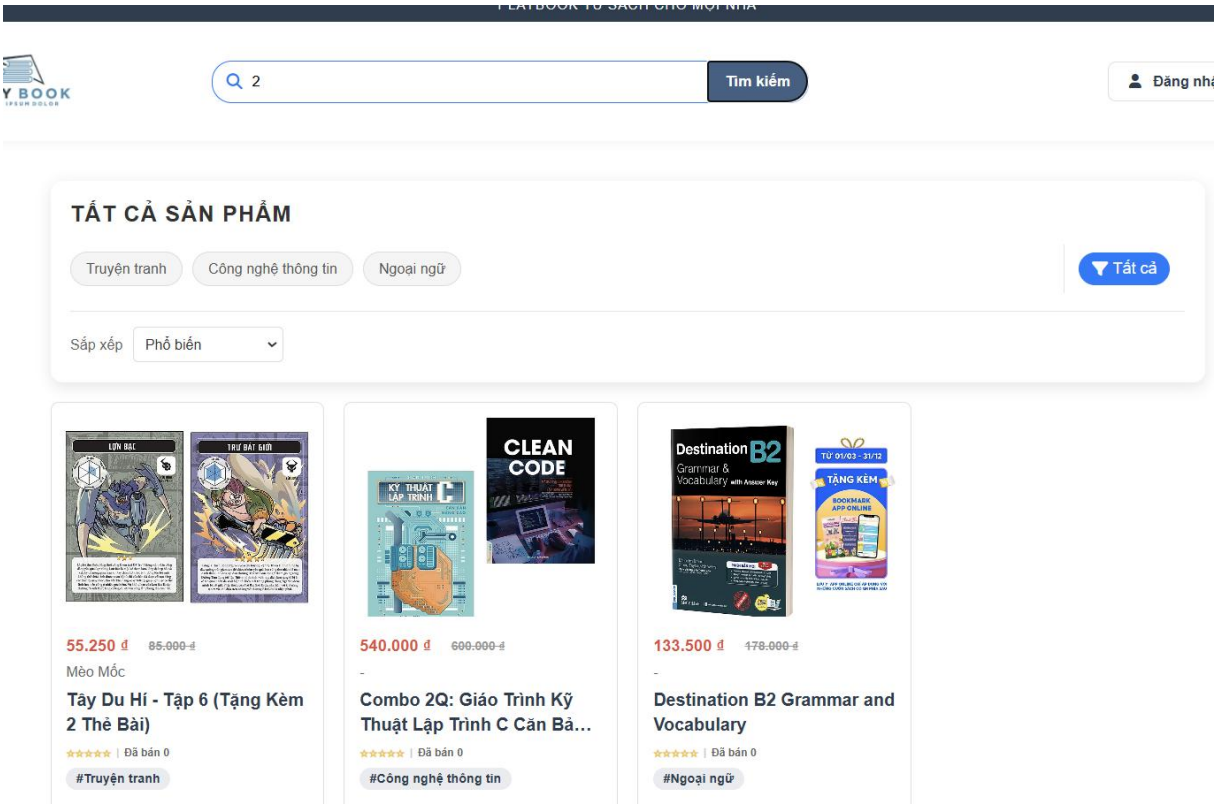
PLAYBOOK TỦ SÁCH CHO MỌI NHÀ

Y BOOK
IPSUM DOLOR

2

Tìm kiếm

Đăng nhậ

TẤT CẢ SẢN PHẨM

Truyện tranh
Công nghệ thông tin
Ngoại ngữ

Tất cả

Sắp xếp
Phổ biến

LỢN BẠC
TRƯ BÁT GIỚI

55.250 đ 85.000 đ
Mèo Mốc
Tây Du Hí - Tập 6 (Tặng Kèm 2 Thẻ Bài)
| Đã bán 0
#Truyện tranh

KỸ THUẬT LẬP TRÌNH C
CLEAN CODE

540.000 đ 600.000 đ
-
Combo 2Q: Giáo Trình Kỹ Thuật Lập Trình C Căn Bả...
| Đã bán 0
#Công nghệ thông tin

Destination B2
Grammar & Vocabulary with Answer Key
TỪ 01/03 - 31/12
TẶNG KÈM
BOOKMARK APP ONLINE

133.500 đ 178.000 đ
-
Destination B2 Grammar and Vocabulary
| Đã bán 0
#Ngoại ngữ